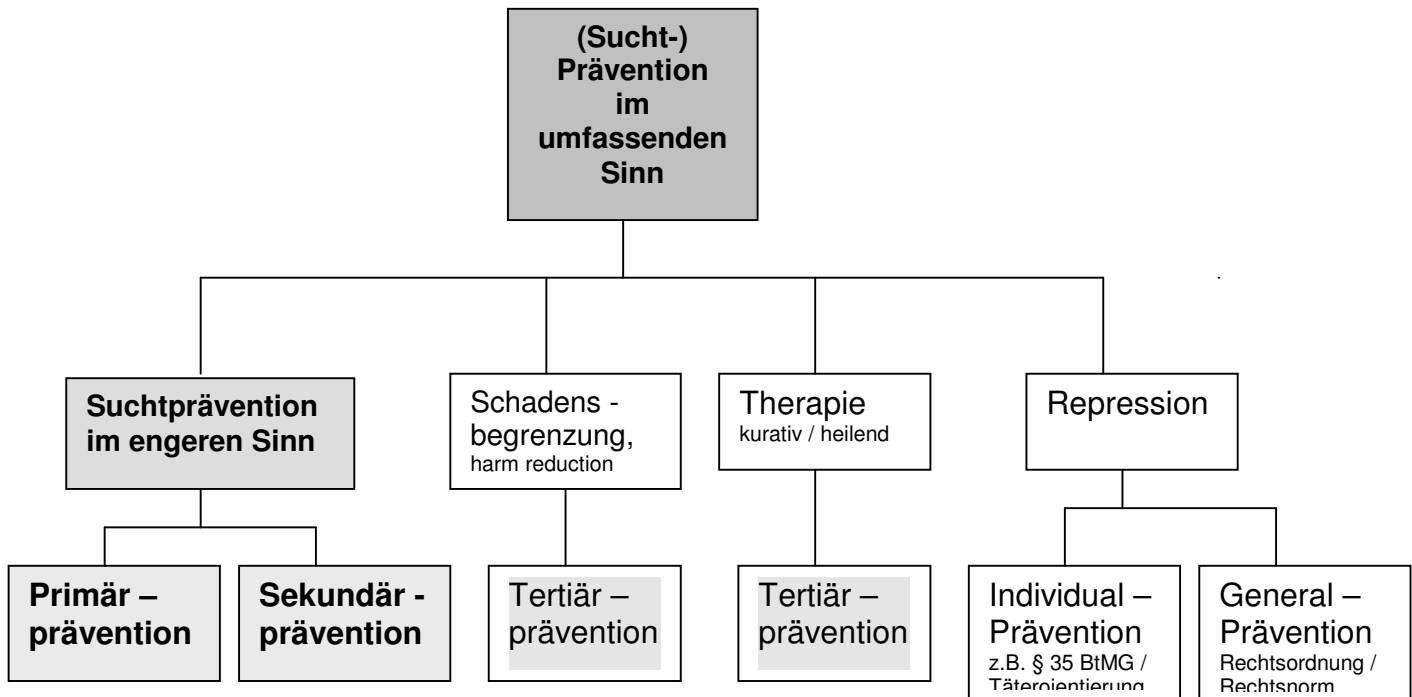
(Sucht-) Prävention im umfassenden Sinn

Suchtprävention im engeren Sinn

Schadens - begrenzung, harm reduction

Therapie kurativ / heilend

Repression

Primär – prävention

Sekundär - prävention

Tertiär – prävention

Tertiär – prävention

Individual – Prävention z.B. § 35 BtMG / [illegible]

General – Prävention Rechtsordnung / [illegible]